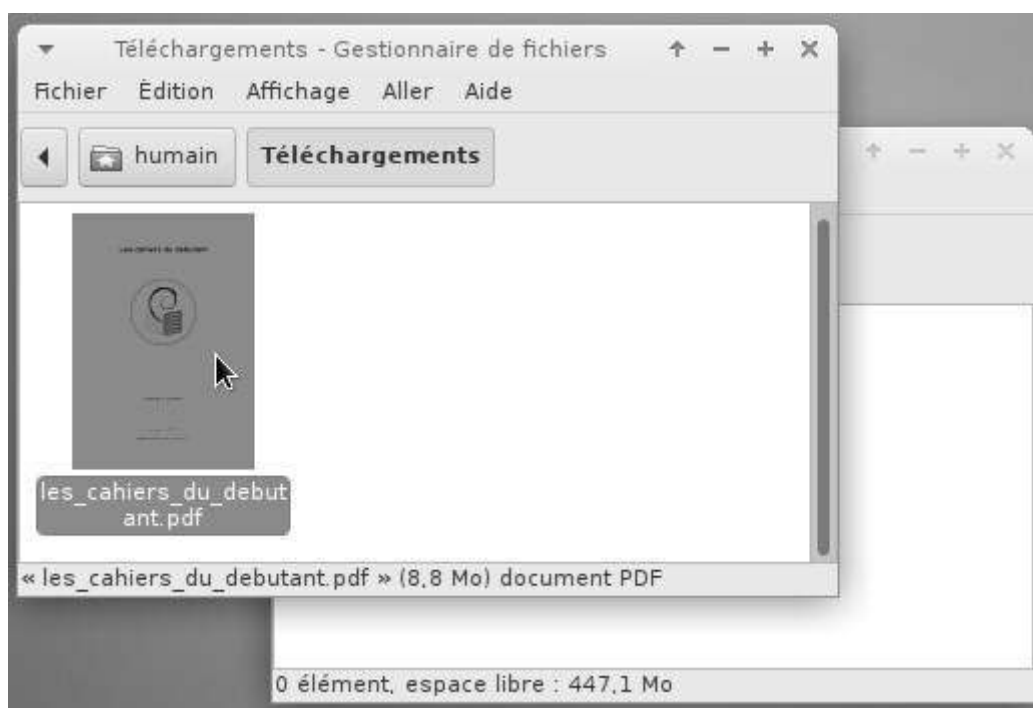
Téléchargements - Gestionnaire de fichiers

Fichier Édition Affichage Aller Aide

humain Téléchargements

les_cahiers_du_debutant.pdf

« les_cahiers_du_debutant.pdf » (8,8 Mo) document PDF

0 élément, espace libre : 447,1 Mo